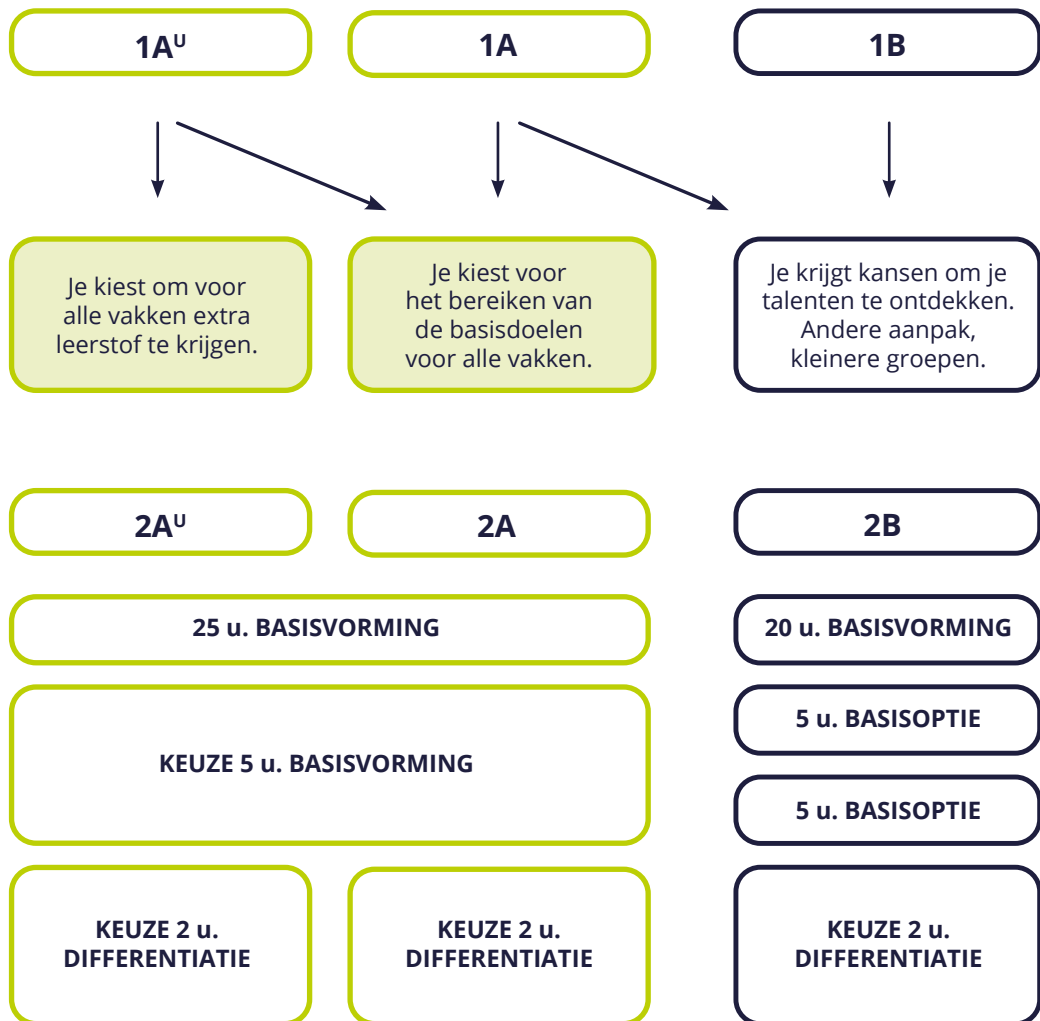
$1A^U$

1A

1B

Je kiest om voor alle vakken extra leerstof te krijgen.

Je kiest voor het bereiken van de basisdoelen voor alle vakken.

Je krijgt kansen om je talenten te ontdekken. Andere aanpak, kleinere groepen.

$2A^U$

2A

2B

25 u. BASISVORMING

20 u. BASISVORMING

KEUZE 5 u. BASISVORMING

5 u. BASISOPTIE

5 u. BASISOPTIE

KEUZE 2 u. DIFFERENTIATIE

KEUZE 2 u. DIFFERENTIATIE

KEUZE 2 u. DIFFERENTIATIE